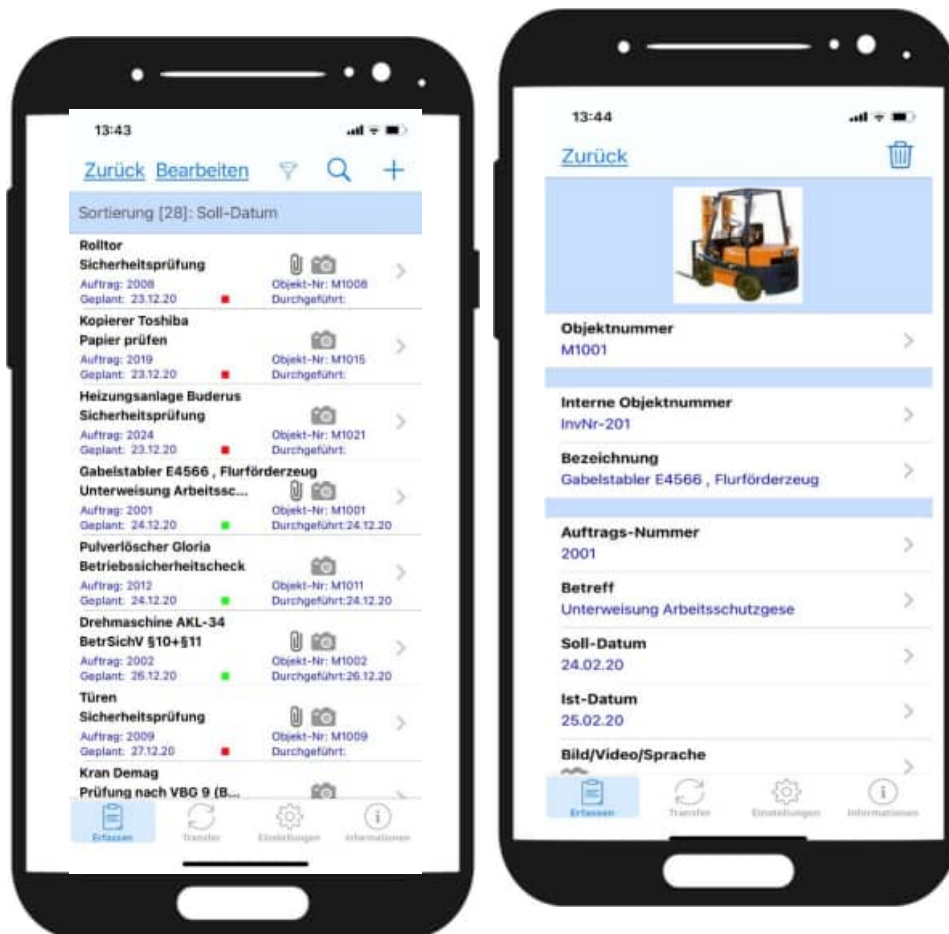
13:43

Zurück Bearbeiten

Sortierung [28]: Soll-Datum

Rolltor
Sicherheitsprüfung
Auftrag: 2008 Objekt-Nr: M1008
Geplant: 23.12.20 Durchgeführt:

Kopierer Toshiba
Papier prüfen
Auftrag: 2019 Objekt-Nr: M1015
Geplant: 23.12.20 Durchgeführt:

Heizungsanlage Buderus
Sicherheitsprüfung
Auftrag: 2024 Objekt-Nr: M1021
Geplant: 23.12.20 Durchgeführt:

Gabelstabler E4566 , Flurförderzeug
Unterweisung Arbeitssc...
Auftrag: 2001 Objekt-Nr: M1001
Geplant: 24.12.20 Durchgeführt:24.12.20

Pulverlöscher Gloria
Betriebssicherheitscheck
Auftrag: 2012 Objekt-Nr: M1011
Geplant: 24.12.20 Durchgeführt:24.12.20

Drehmaschine AKL-34
BetrSichV §10+§11
Auftrag: 2002 Objekt-Nr: M1002
Geplant: 26.12.20 Durchgeführt:26.12.20

Türen
Sicherheitsprüfung
Auftrag: 2009 Objekt-Nr: M1009
Geplant: 27.12.20 Durchgeführt:

Kran Demag
Prüfung nach VBG 9 (B...

Erfassen Transfer Einstellungen Informationen

13:44

Zurück

Objektnummer
M1001

Interne Objektnummer
InvNr-201

Bezeichnung
Gabelstabler E4566 , Flurförderzeug

Auftrags-Nummer
2001

Betreff
Unterweisung Arbeitsschutzgese

Soll-Datum
24.02.20

Ist-Datum
25.02.20

Bild/Video/Sprache

Erfassen Transfer Einstellungen Informationen